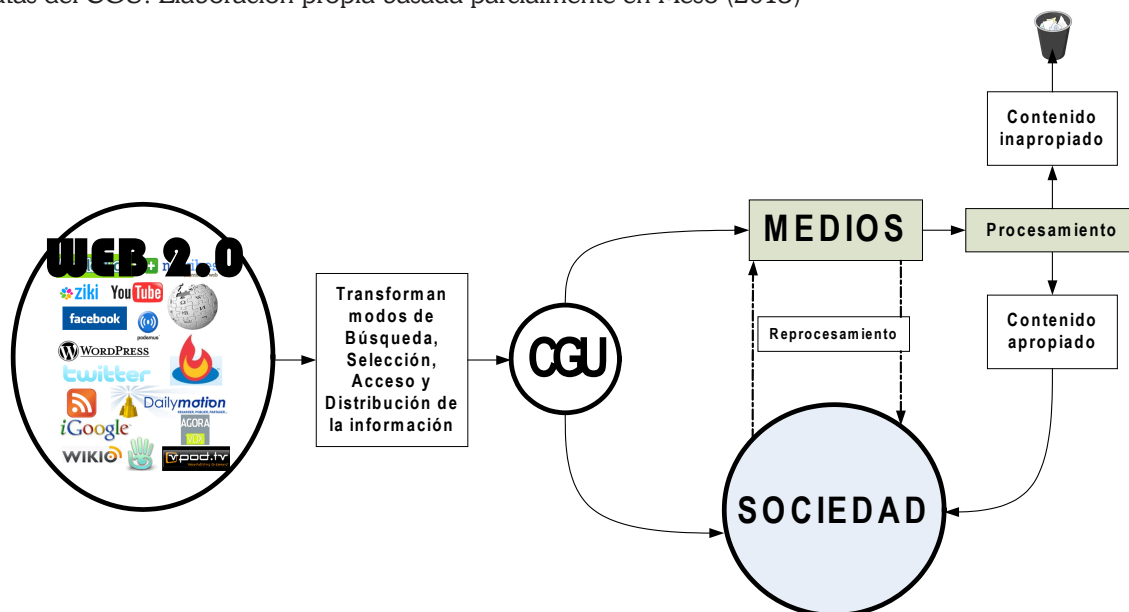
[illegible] del CGU. Elaboración propia basada parcialmente en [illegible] (2013)

WEB 2.0

ziki YouTube facebook podemus WordPress twitter Dailymotion iGoogle AGORA WIKIO vpod.tv

Transforman modos de Búsqueda, Selección, Acceso y Distribución de la información

CGU

MEDIOS

Reprocesamiento

Procesamiento

Contenido inapropiado

Contenido apropiado

SOCIEDAD